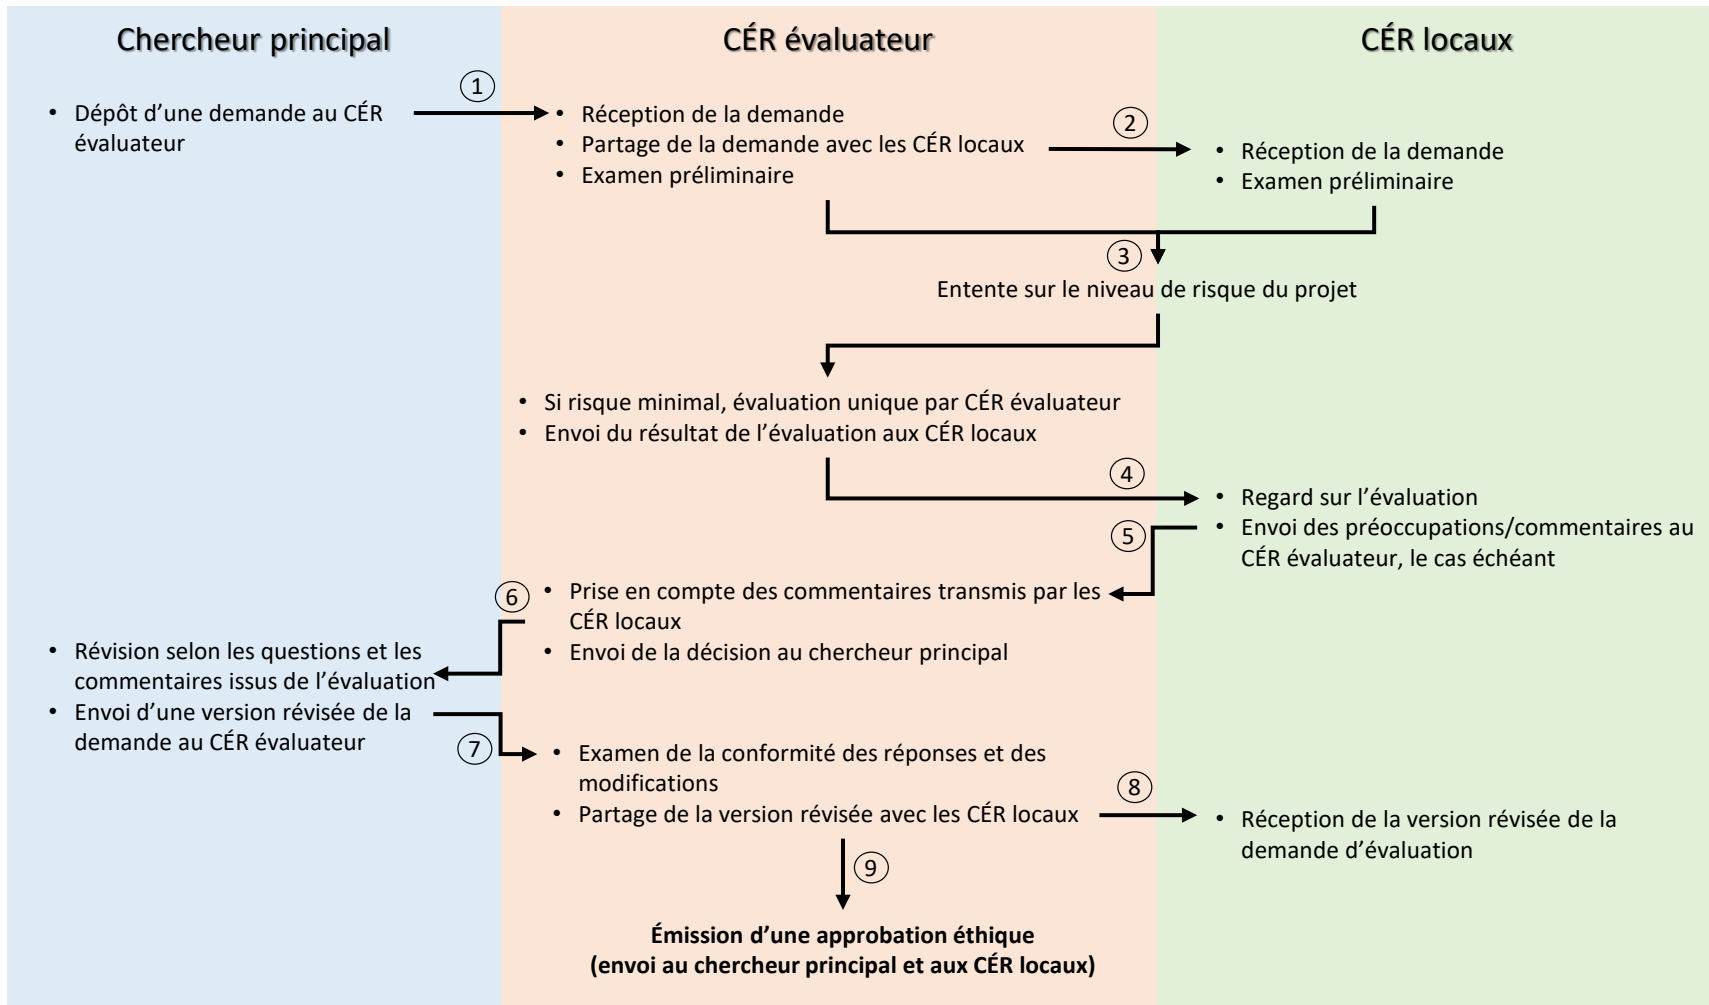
Chercheur principal

CÉR évaluateur

CÉR locaux

• Dépôt d'une demande au CÉR évaluateur

①

• Réception de la demande
• Partage de la demande avec les CÉR locaux
• Examen préliminaire

②

• Réception de la demande
• Examen préliminaire

③

Entente sur le niveau de risque du projet

• Si risque minimal, évaluation unique par CÉR évaluateur
• Envoi du résultat de l'évaluation aux CÉR locaux

④

• Regard sur l'évaluation
• Envoi des préoccupations/commentaires au CÉR évaluateur, le cas échéant

⑤

⑥

• Prise en compte des commentaires transmis par les CÉR locaux
• Envoi de la décision au chercheur principal

• Révision selon les questions et les commentaires issus de l'évaluation
• Envoi d'une version révisée de la demande au CÉR évaluateur

⑦

• Examen de la conformité des réponses et des modifications
• Partage de la version révisée avec les CÉR locaux

⑧

• Réception de la version révisée de la demande d'évaluation

⑨

Émission d'une approbation éthique
(envoi au chercheur principal et aux CÉR locaux)